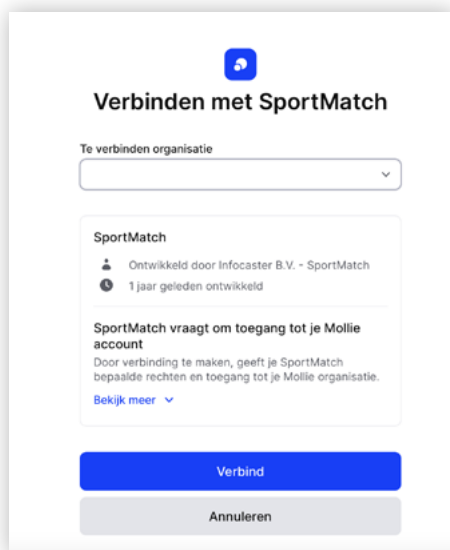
Verbinden met SportMatch

Te verbinden organisatie

SportMatch

Ontwikkeld door Infocaster B.V. - SportMatch

1 jaar geleden ontwikkeld

SportMatch vraagt om toegang tot je Mollie account

Door verbinding te maken, geeft je SportMatch bepaalde rechten en toegang tot je Mollie organisatie.

Bekijk meer

Verbind

Annuleren